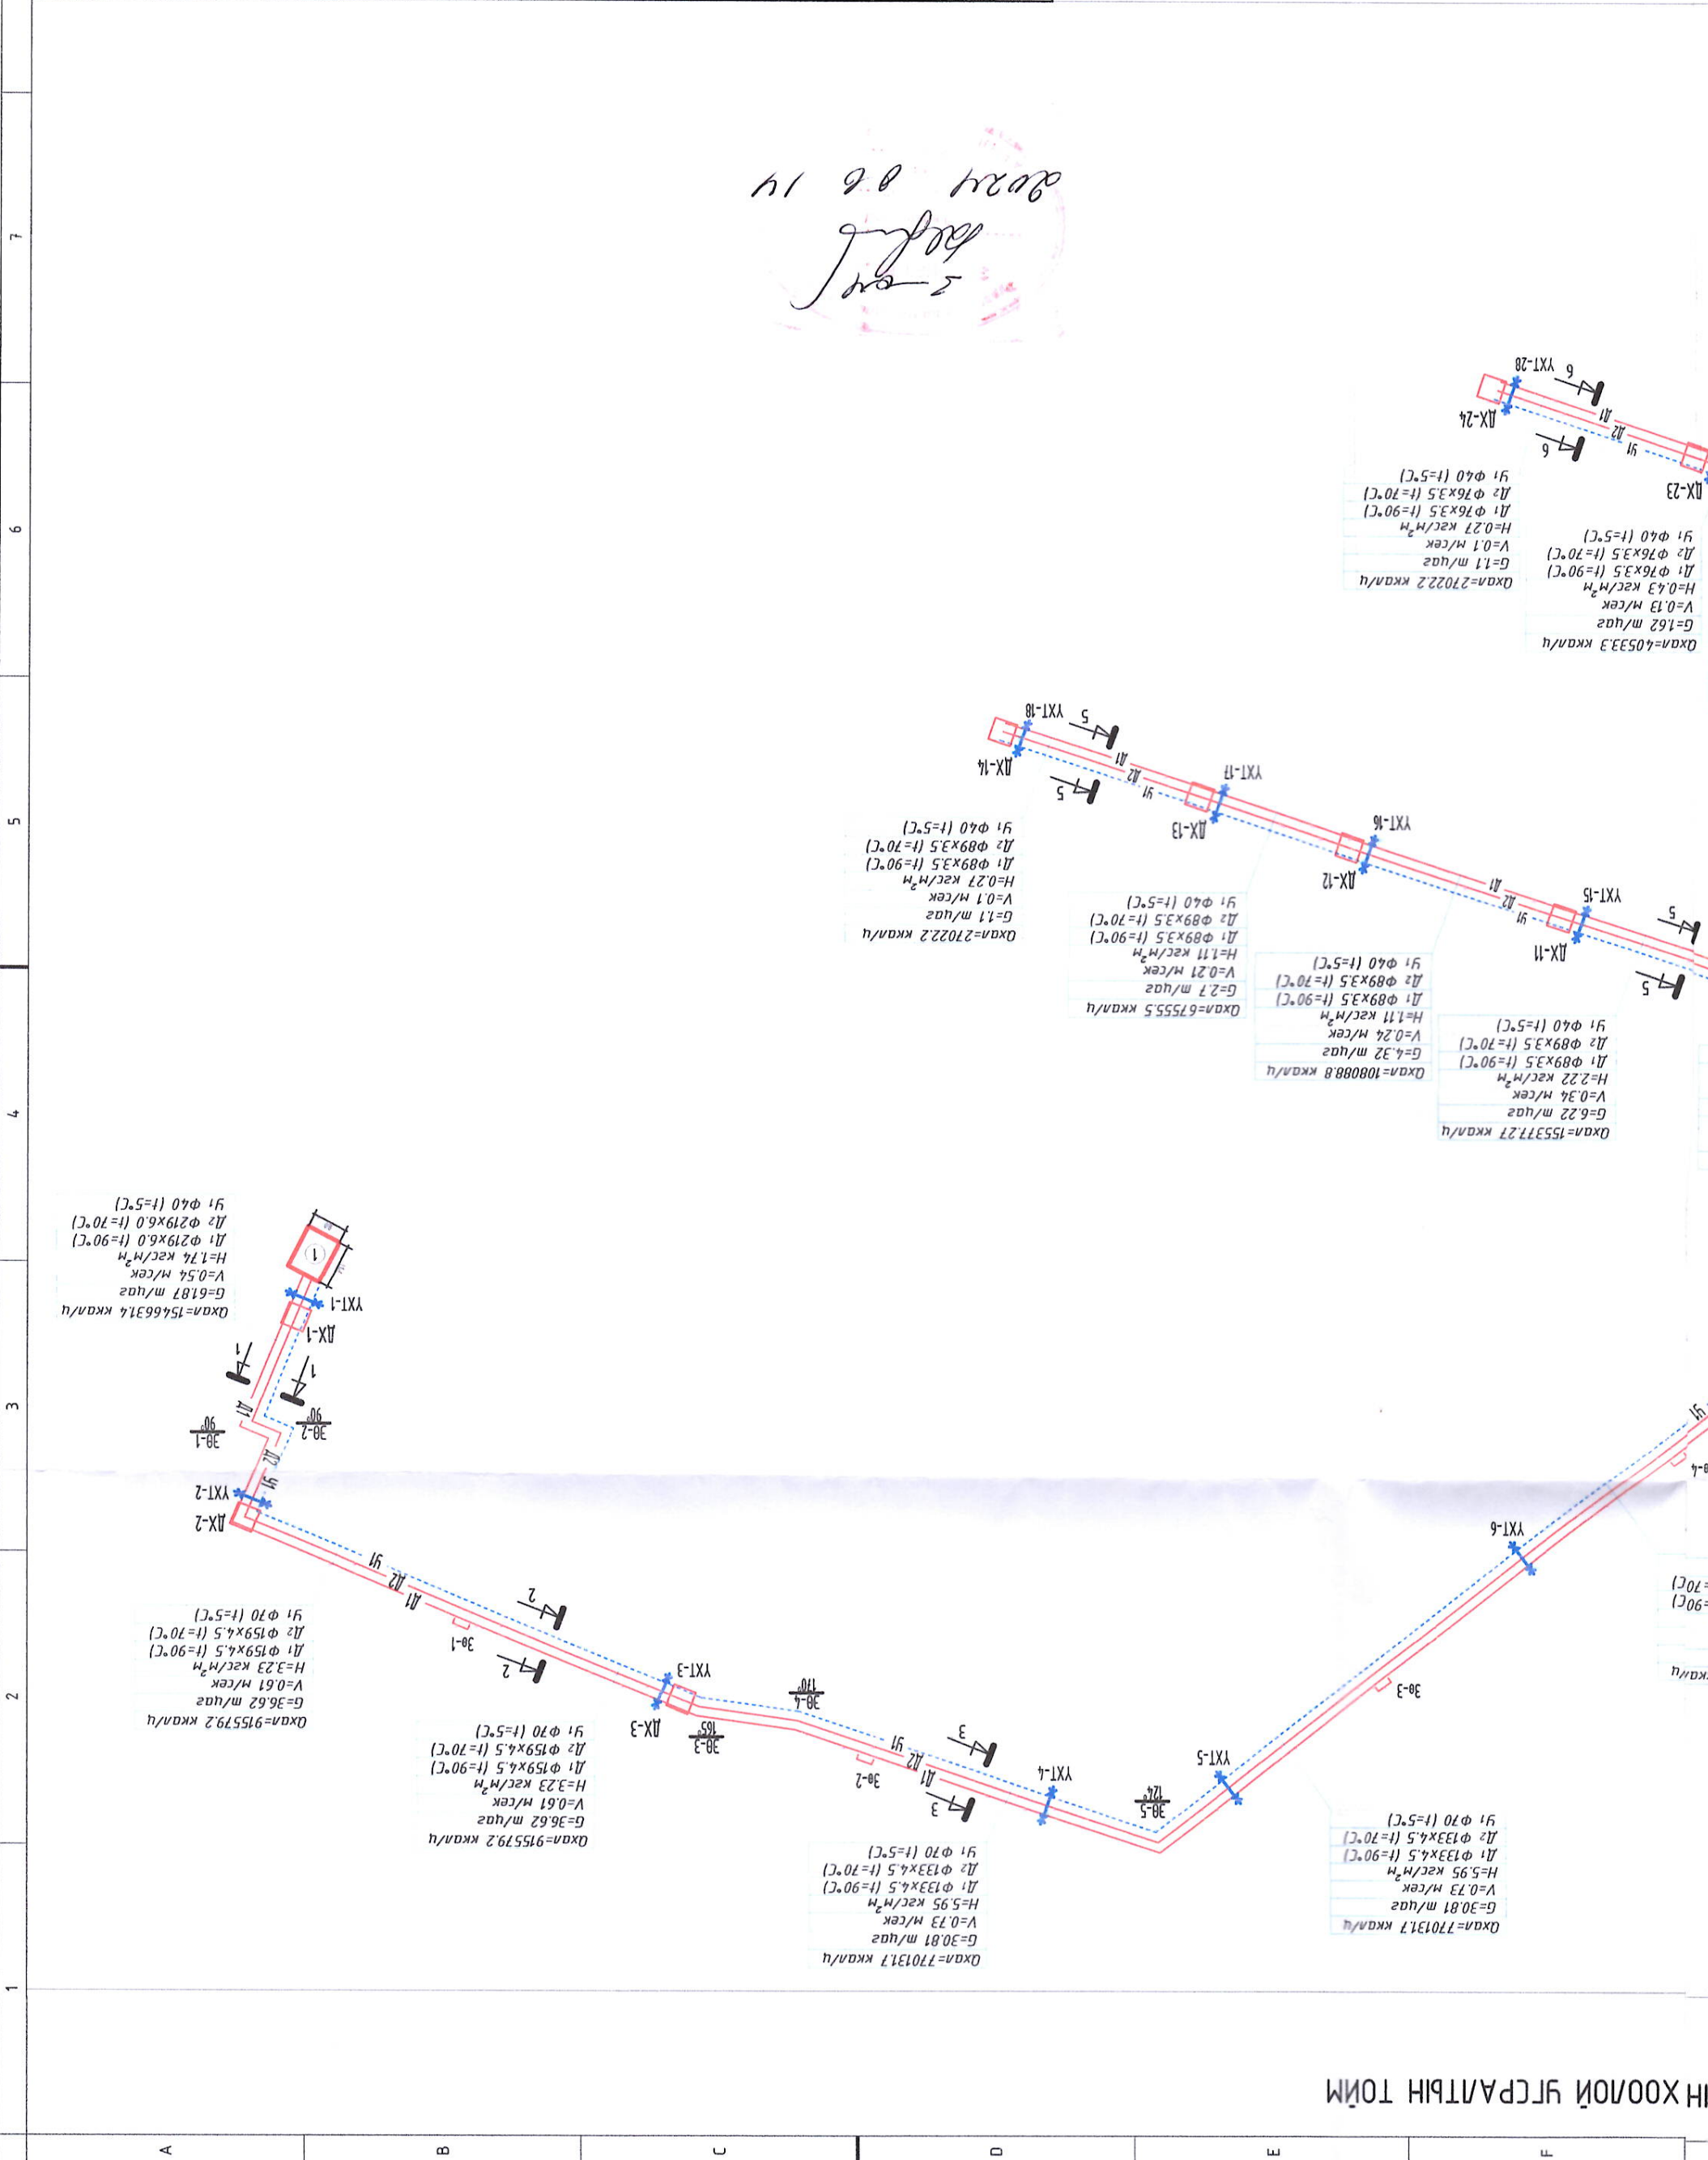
2024 06 14

Qхал=40533.3 ккал/ц
G=1.62 т/цаг
V=0.13 м/сек
H=0.43 кгс/м$^2$м
Д1 Ф76х3.5 (t=90°C)
Д2 Ф76х3.5 (t=70°C)
У1 Ф40 (t=5°C)

Qхал=27022.2 ккал/ц
G=1.1 т/цаг
V=0.1 м/сек
H=0.27 кгс/м$^2$м
Д1 Ф76х3.5 (t=90°C)
Д2 Ф76х3.5 (t=70°C)
У1 Ф40 (t=5°C)

ДХ-23
ДХ-24
УХТ-28

Qхал=27022.2 ккал/ц
G=1.1 т/цаг
V=0.1 м/сек
H=0.27 кгс/м$^2$м
Д1 Ф89х3.5 (t=90°C)
Д2 Ф89х3.5 (t=70°C)
У1 Ф40 (t=5°C)

Qхал=67555.5 ккал/ц
G=2.7 т/цаг
V=0.21 м/сек
H=1.11 кгс/м$^2$м
Д1 Ф89х3.5 (t=90°C)
Д2 Ф89х3.5 (t=70°C)
У1 Ф40 (t=5°C)

Qхал=108088.8 ккал/ц
G=4.32 т/цаг
V=0.24 м/сек
H=1.11 кгс/м$^2$м
Д1 Ф89х3.5 (t=90°C)
Д2 Ф89х3.5 (t=70°C)
У1 Ф40 (t=5°C)

Qхал=155377.27 ккал/ц
G=6.22 т/цаг
V=0.34 м/сек
H=2.22 кгс/м$^2$м
Д1 Ф89х3.5 (t=90°C)
Д2 Ф89х3.5 (t=70°C)
У1 Ф40 (t=5°C)

ДХ-14 УХТ-18 ДХ-13 УХТ-17 ДХ-12 УХТ-16 ДХ-11 УХТ-15

Qхал=1546631.4 ккал/ц
G=61.87 т/цаг
V=0.54 м/сек
H=1.74 кгс/м$^2$м
Д1 Ф219х6.0 (t=90°C)
Д2 Ф219х6.0 (t=70°C)
У1 Ф40 (t=5°C)

УХТ-1 ДХ-1 ЗӨ-1 ЗӨ-2 УХТ-2 ДХ-2

Qхал=915579.2 ккал/ц
G=36.62 т/цаг
V=0.61 м/сек
H=3.23 кгс/м$^2$м
Д1 Ф159х4.5 (t=90°C)
Д2 Ф159х4.5 (t=70°C)
У1 Ф70 (t=5°C)

Qхал=915579.2 ккал/ц
G=36.62 т/цаг
V=0.61 м/сек
H=3.23 кгс/м$^2$м
Д1 Ф159х4.5 (t=90°C)
Д2 Ф159х4.5 (t=70°C)
У1 Ф70 (t=5°C)

УХТ-3 ДХ-3 ЗӨ-3 ЗӨ-4 УХТ-4 ЗӨ-5 УХТ-5 УХТ-6 ЗӨ-3

Qхал=770131.7 ккал/ц
G=30.81 т/цаг
V=0.73 м/сек
H=5.95 кгс/м$^2$м
Д1 Ф133х4.5 (t=90°C)
Д2 Ф133х4.5 (t=70°C)
У1 Ф70 (t=5°C)

Qхал=770131.7 ккал/ц
G=30.81 т/цаг
V=0.73 м/сек
H=5.95 кгс/м$^2$м
Д1 Ф133х4.5 (t=90°C)
Д2 Ф133х4.5 (t=70°C)
У1 Ф70 (t=5°C)

НИ ХООЛОЙ ҮЗСРАЛТЫН ТОЙМ

A B C D E F
1 2 3 4 5 6 7